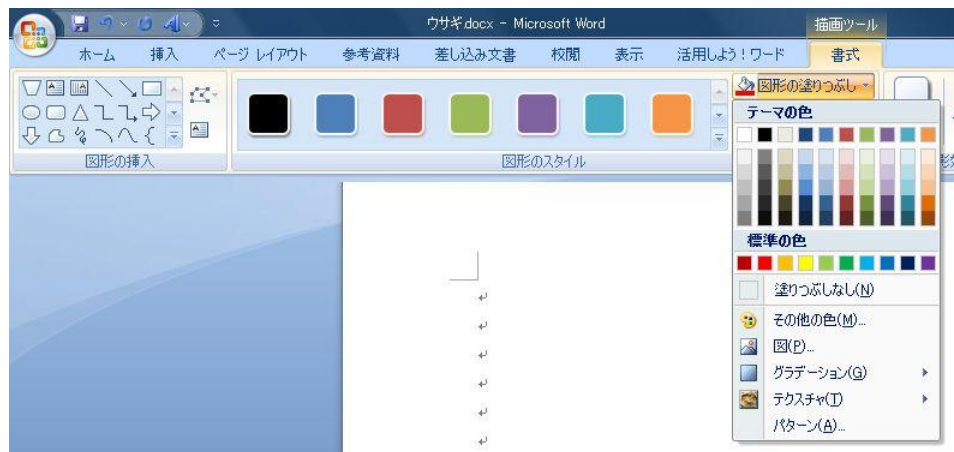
ウサギ.docx - Microsoft Word

描画ツール

ホーム 挿入 ページ レイアウト 参考資料 差し込み文書 校閲 表示 活用しよう!ワード 書式

図形の挿入

図形のスタイル

図形の塗りつぶし

テーマの色

標準の色

塗りつぶしなし(N)

その他の色(M)...

図(P)...

グラデーション(G)

テクスチャ(T)

パターン(A)...